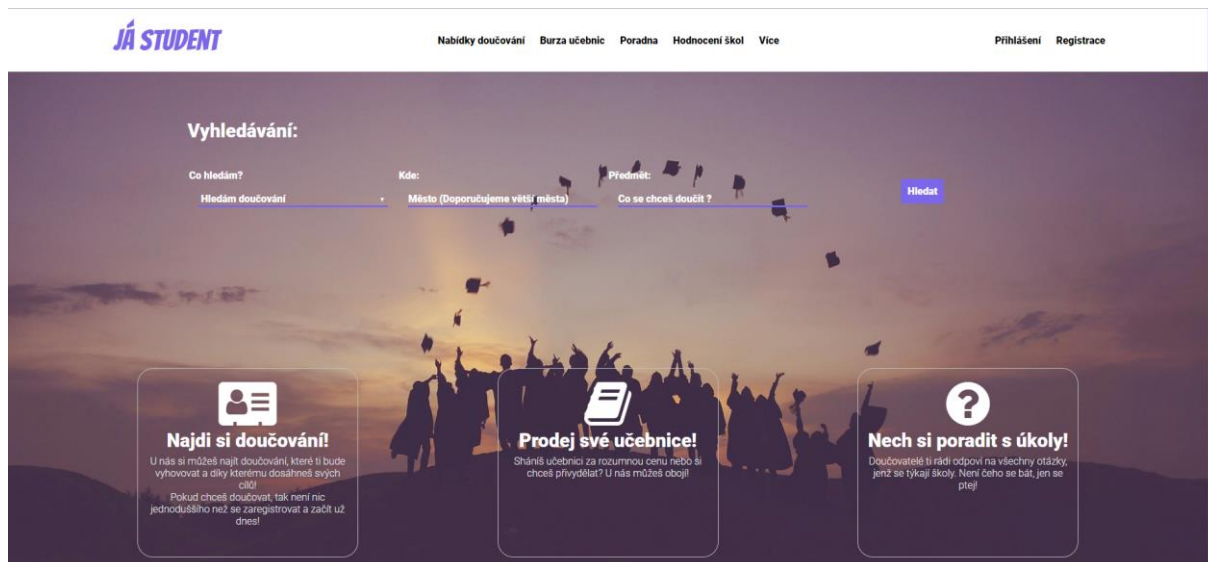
JÁ STUDENT

Nabídky doučování Burza učebnic Poradna Hodnocení škol Více

Přihlášení Registrace

Vyhledávání:

Co hledám?
Hledám doučování

Kde:
Město (Doporučujeme větší města)

Předmět:
Co se chceš doučit ?

Hledat

Najdi si doučování!
U nás si můžeš najít doučování, které ti bude vyhovovat a díky kterému dosáhneš svých cílů!
Pokud chceš doučovat, tak není nic jednoduššího než se zaregistrovat a začít už dnes!

Prodej své učebnice!
Sháníš učebnici za rozumnou cenu nebo si chceš přivydělat? U nás můžeš obojí!

Nech si poradit s úkoly!
Doučovatelé ti rádi odpoví na všechny otázky, jenž se týkají školy. Není čeho se bát, jen se ptej!